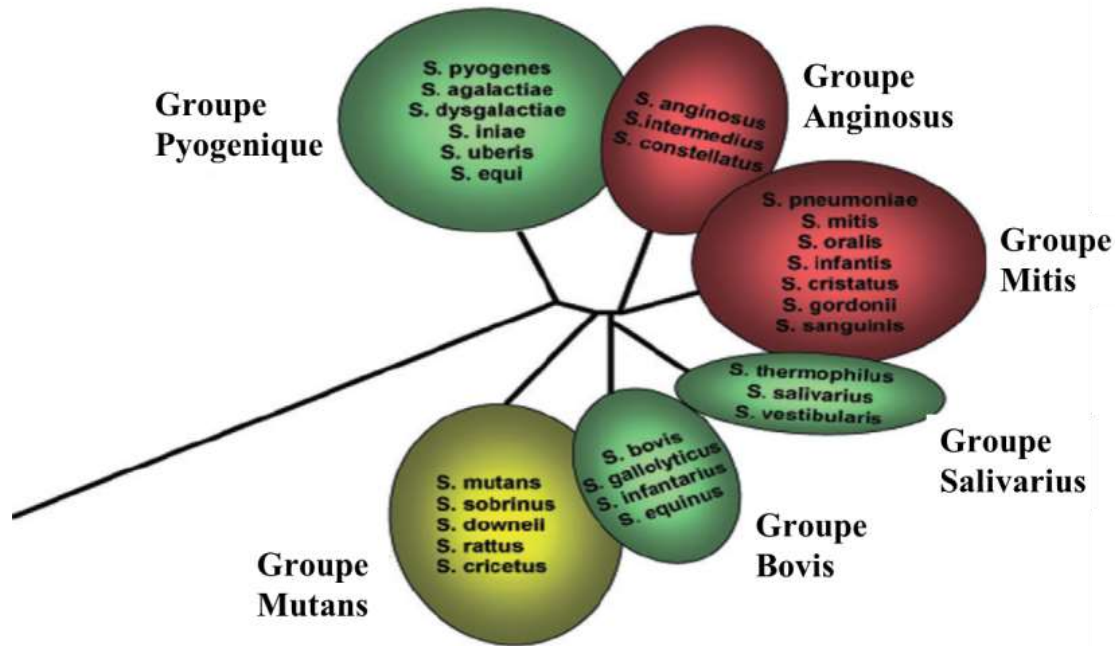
Groupe Pyogenique

S. pyogenes
S. agalactiae
S. dysgalactiae
S. iniae
S. uberis
S. equi

S. anginosus
S.intermedius
S. constellatus

Groupe Anginosus

S. pneumoniae
S. mitis
S. oralis
S. infantis
S. cristatus
S. gordonii
S. sanguinis

Groupe Mitis

S. thermophilus
S. salivarius
S. vestibularis

Groupe Salivarius

S. bovis
S. gallolyticus
S. infantarius
S. equinus

Groupe Bovis

S. mutans
S. sobrinus
S. downeii
S. rattus
S. cricetus

Groupe Mutans